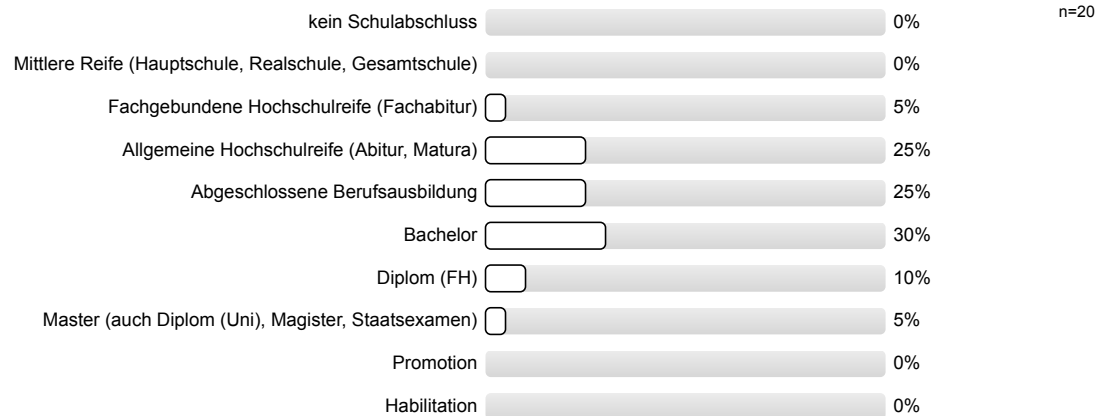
n=20

| | |
|---|---|
| kein Schulabschluss | 0% |
| Mittlere Reife (Hauptschule, Realschule, Gesamtschule) | 0% |
| Fachgebundene Hochschulreife (Fachabitur) | 5% |
| Allgemeine Hochschulreife (Abitur, Matura) | 25% |
| Abgeschlossene Berufsausbildung | 25% |
| Bachelor | 30% |
| Diplom (FH) | 10% |
| Master (auch Diplom (Uni), Magister, Staatsexamen) | 5% |
| Promotion | 0% |
| Habilitation | 0% |